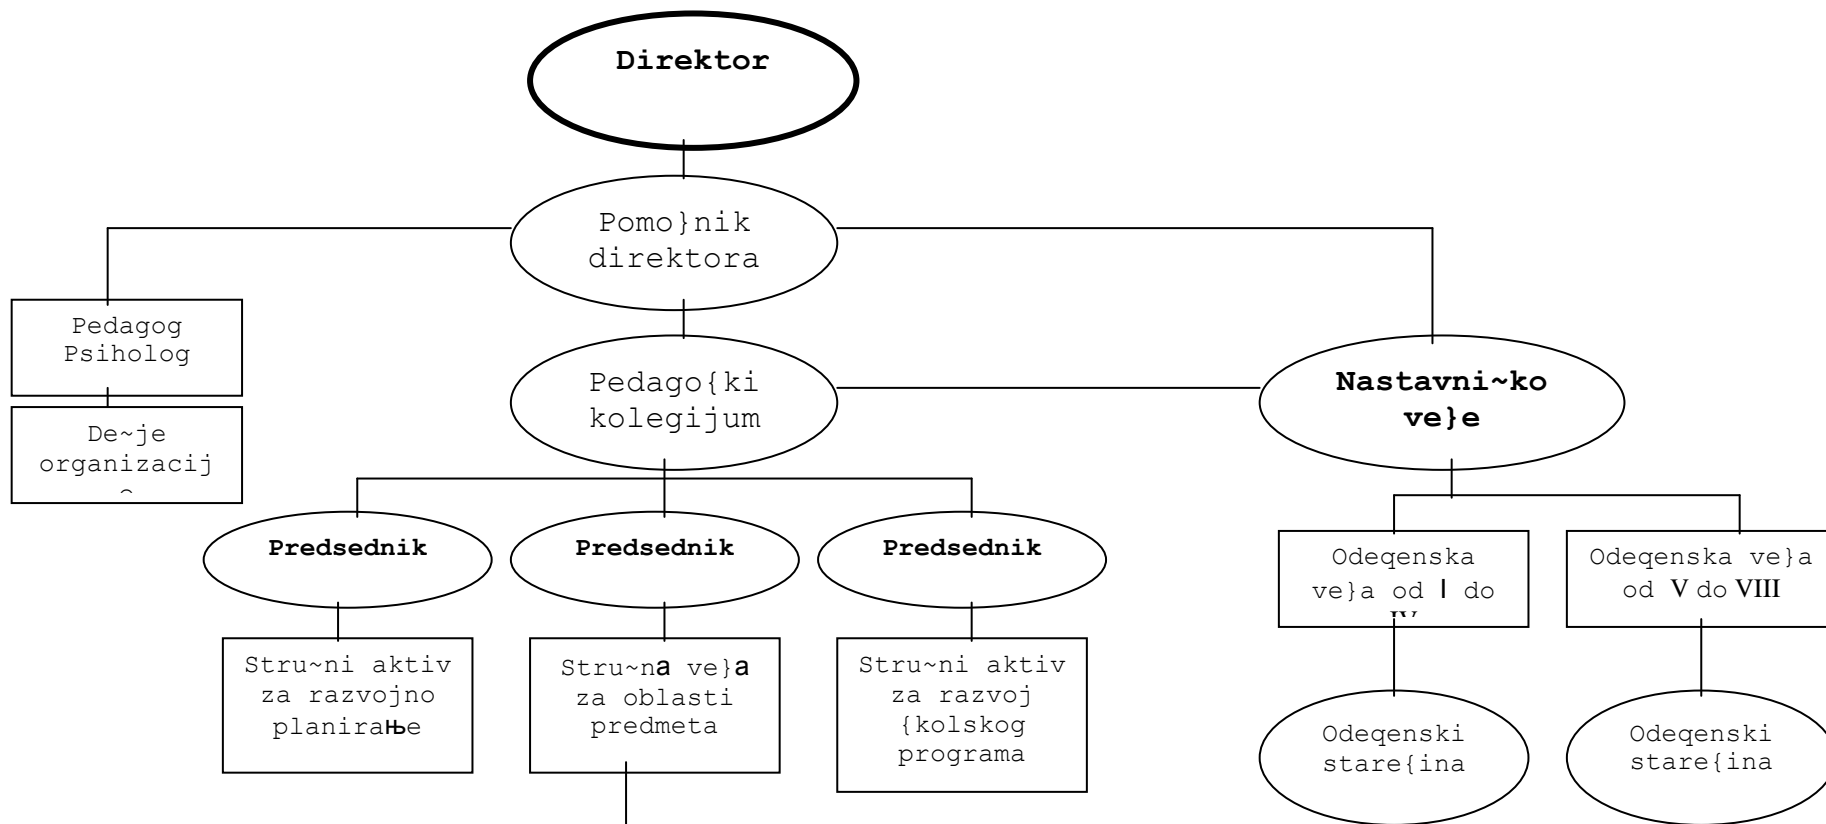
Direktor

Pomo}nik direktora

Pedagog Psiholog

De~je organizacij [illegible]

Pedago{ki kolegijum

Nastavni~ko ve}e

Predsednik

Predsednik

Predsednik

Odeqenska ve}a od I do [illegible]

Odeqenska ve}a od V do VIII

Stru~ni aktiv za razvojno planiraњe

Stru~na ve}a za oblasti predmeta

Stru~ni aktiv za razvoj {kolskog programa

Odeqenski stare{ina

Odeqenski stare{ina